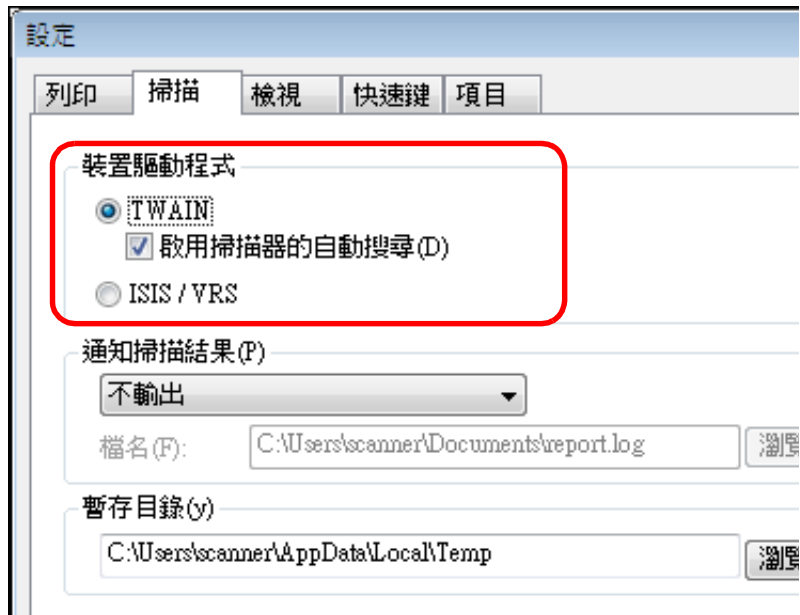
設定

列印 掃描 檢視 快速鍵 項目

裝置驅動程式

TWAIN

啟用掃描器的自動搜尋(D)

ISIS / VRS

通知掃描結果(P)

不輸出

檔名(F): C:\Users\scanner\Documents\report.log 瀏覽

暫存目錄(y)

C:\Users\scanner\AppData\Local\Temp 瀏覽